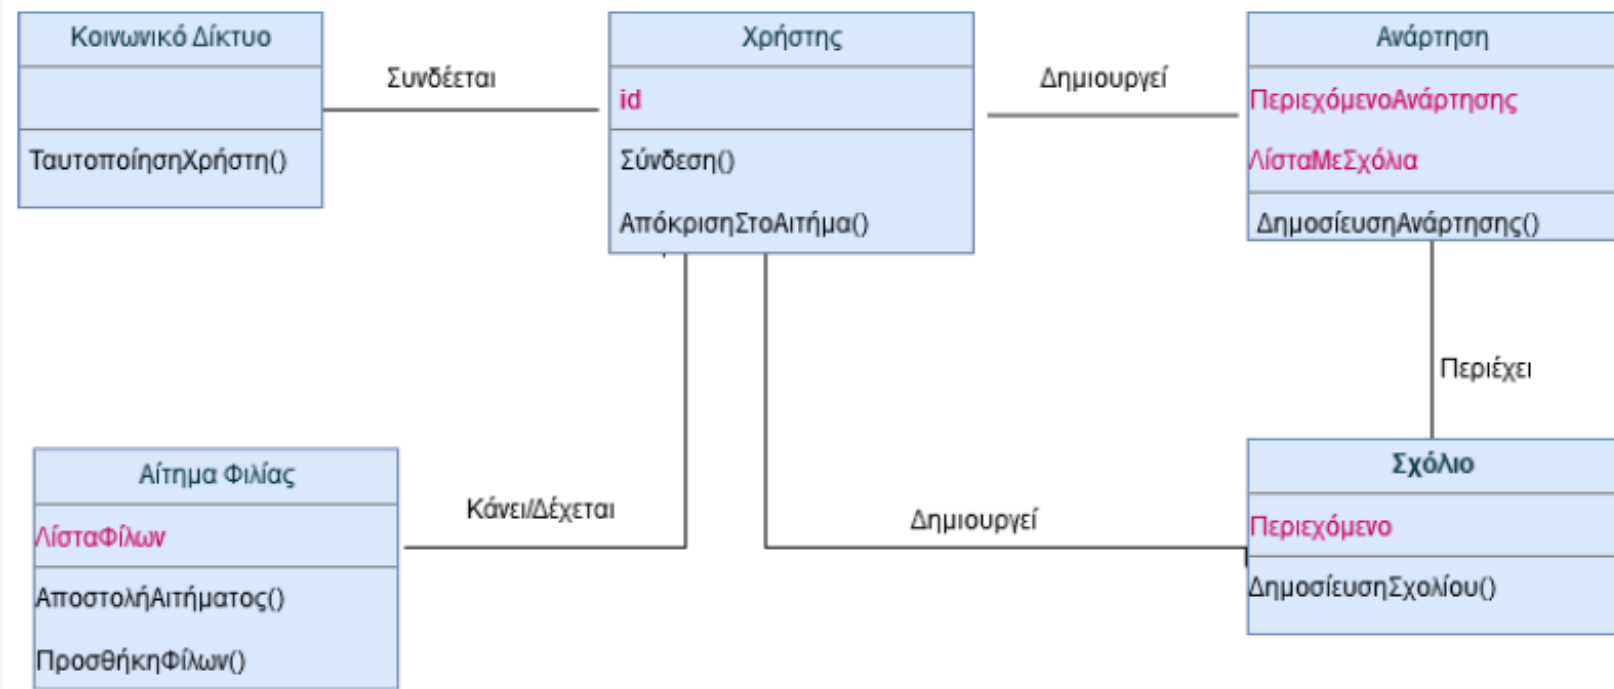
Κοινωνικό Δίκτυο

ΤαυτοποίησηΧρήστη()

Συνδέεται

Χρήστης

id

Σύνδεση()

ΑπόκρισηΣτοΑιτήμα()

Δημιουργεί

Ανάρτηση

ΠεριεχόμενοΑνάρτησης

ΛίσταΜεΣχόλια

ΔημοσίευσηΑνάρτησης()

Περιέχει

Αίτημα Φιλίας

ΛίσταΦίλων

ΑποστολήΑιτήματος()

ΠροσθήκηΦίλων()

Κάνει/Δέχεται

Δημιουργεί

Σχόλιο

Περιεχόμενο

ΔημοσίευσηΣχολίου()